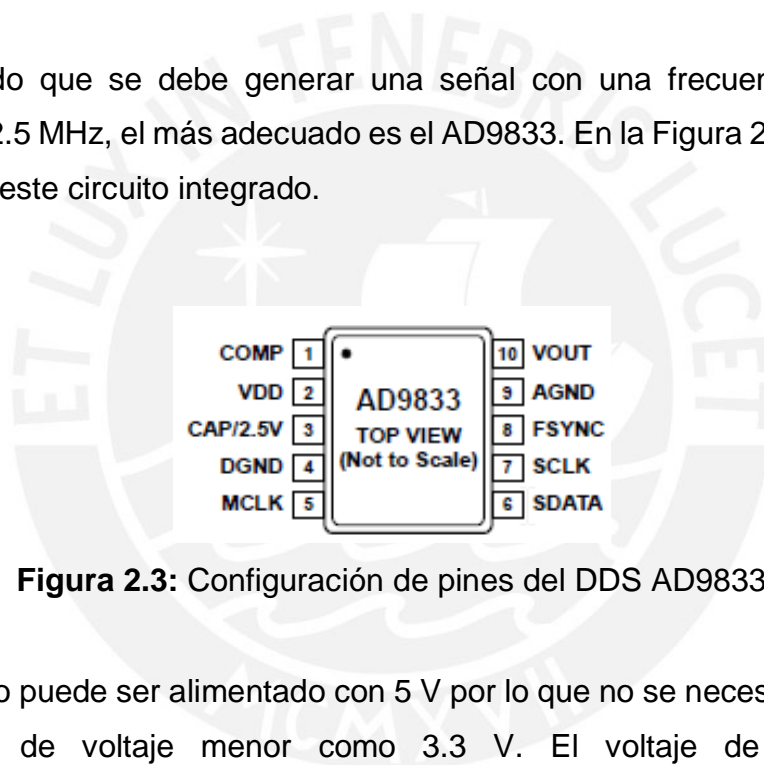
do que se debe generar una señal con una frecuen 2.5 MHz, el más adecuado es el AD9833. En la Figura 2 este circuito integrado.

COMP 1
VDD 2
CAP/2.5V 3
DGND 4
MCLK 5

AD9833
TOP VIEW
(Not to Scale)

10 VOUT
9 AGND
8 FSYNC
7 SCLK
6 SDATA

**Figura 2.3:** Configuración de pines del DDS AD9833

o puede ser alimentado con 5 V por lo que no se neces de voltaje menor como 3.3 V. El voltaje de